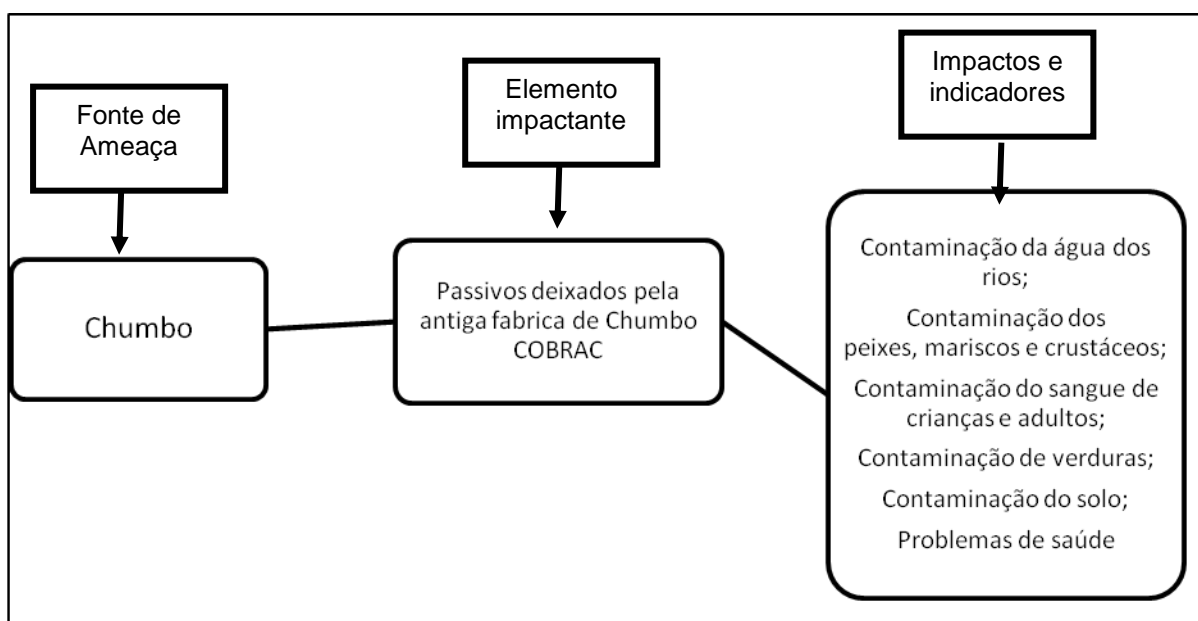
Fonte de Ameaça

Chumbo

Elemento impactante

Passivos deixados pela antiga fabrica de Chumbo COBRAC

Impactos e indicadores

Contaminação da água dos rios;

Contaminação dos peixes, mariscos e crustáceos;

Contaminação do sangue de crianças e adultos;

Contaminação de verduras;

Contaminação do solo;

Problemas de saúde